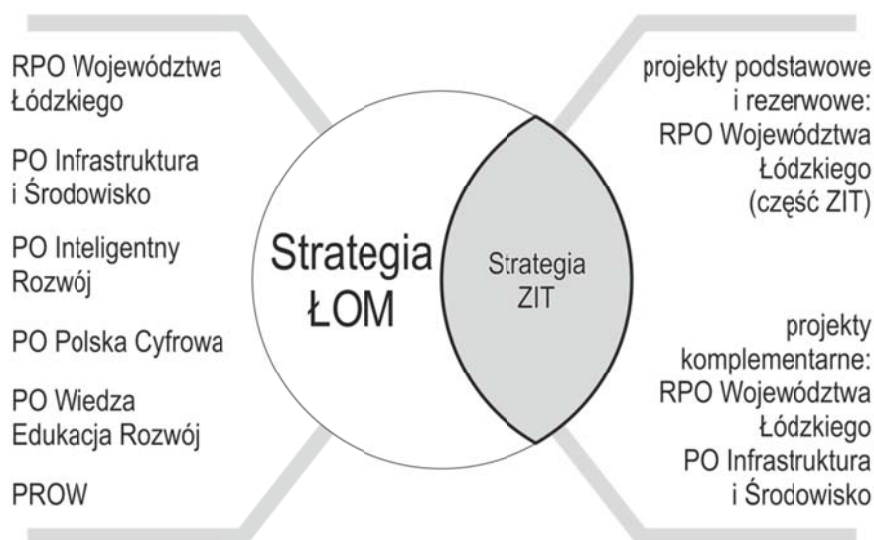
RPO Województwa Łódzkiego

PO Infrastruktura i Środowisko

PO Inteligentny Rozwój

PO Polska Cyfrowa

PO Wiedza Edukacja Rozwój

PROW

Strategia ŁOM

Strategia ZIT

projekty podstawowe i rezerwowe: RPO Województwa Łódzkiego (część ZIT)

projekty komplementarne: RPO Województwa Łódzkiego PO Infrastruktura i Środowisko